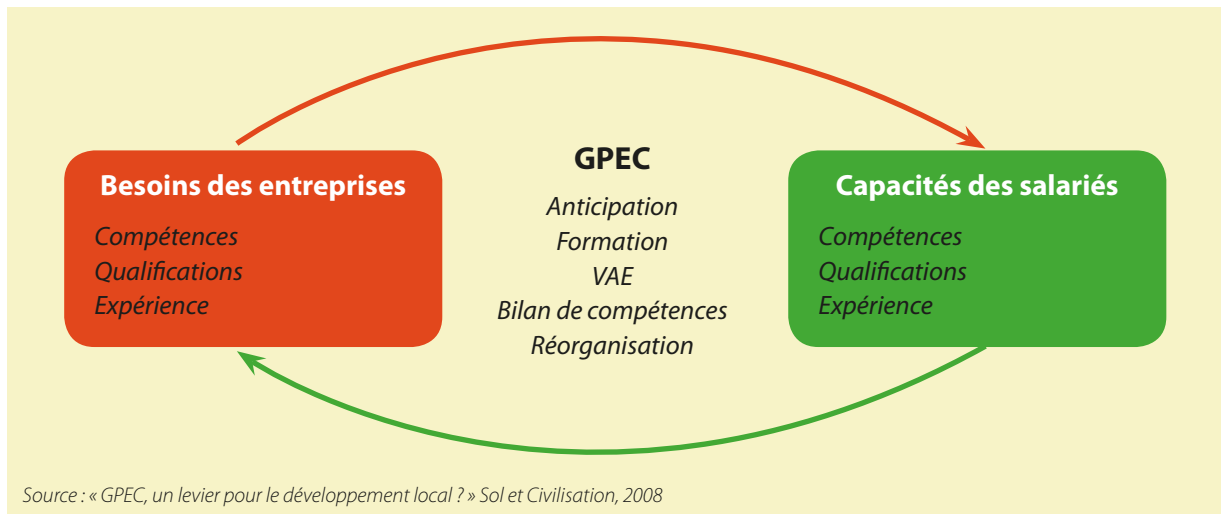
Besoins des entreprises

Compétences
Qualifications
Expérience

GPEC

Anticipation
Formation
VAE
Bilan de compétences
Réorganisation

Capacités des salariés

Compétences
Qualifications
Expérience

Source : « GPEC, un levier pour le développement local ? » Sol et Civilisation, 2008